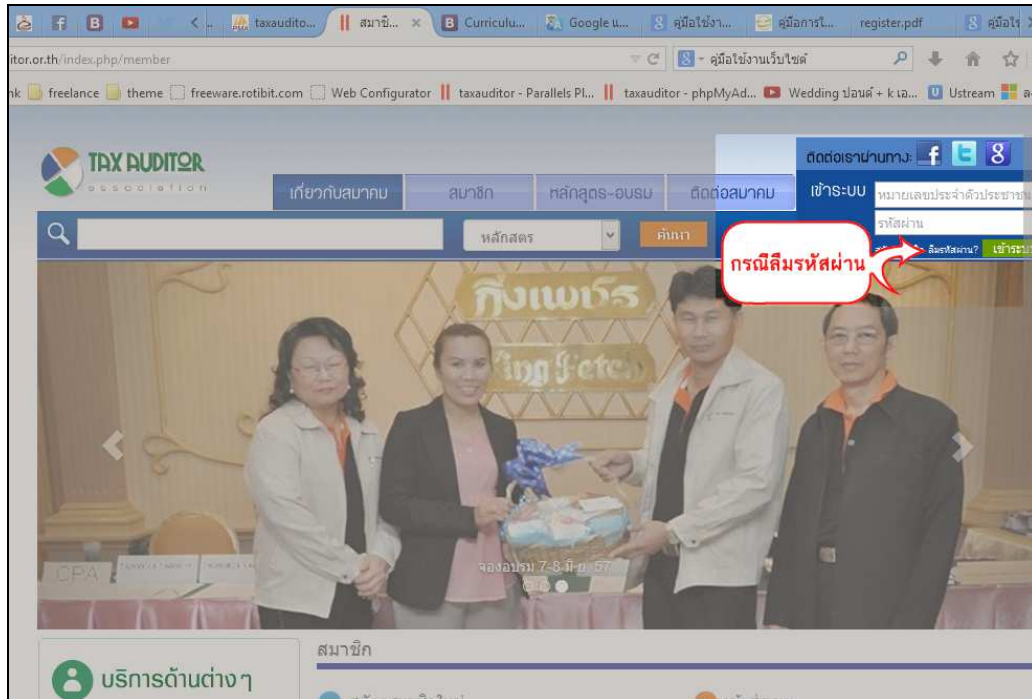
taxaudito... | สมาชิ... × | Curriculu... | Google u... | คู่มือใช้งา... | คู่มือการl... | register.pdf | คู่มือใ

itor.or.th/index.php/member

คู่มือใช้งานเว็บไซต์

nk | freelance | theme | freeware.rotibit.com | Web Configurator | taxauditor - Parallels Pl... | taxauditor - phpMyAd... | Wedding ปอนด์ + k เอ... | Ustream

TAX AUDITOR
association

เกี่ยวกับสมาคม | สมาชิก | หลักสูตร-อบรม | ติดต่อสมาคม

ติดต่อเราผ่านทาง:

เข้าระบบ

หมายเลขประจำตัวประชาช

รหัสผ่าน

ลืมรหัสผ่าน? | เข้าระบ

หลักสูตร | ค้นหา

กรณีลืมรหัสผ่าน

กิ่งเพชร
King Petch

CPA

จองอบรม 7-8 มี.ค. 57

สมาชิก

บริการด้านต่างๆ